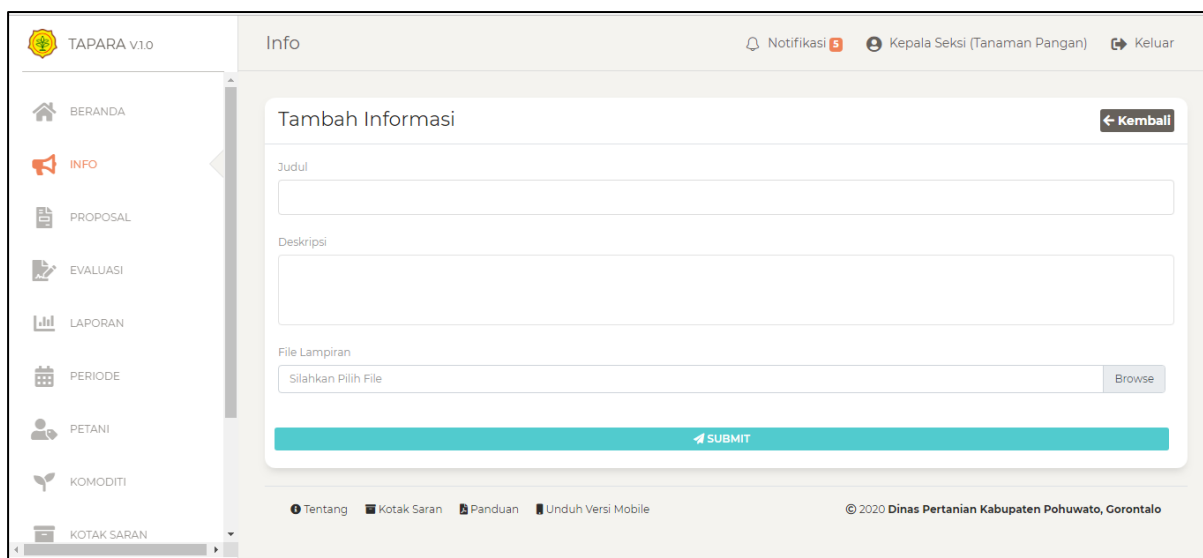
TAPARA V.1.0

BERANDA

INFO

PROPOSAL

EVALUASI

LAPORAN

PERIODE

PETANI

KOMODITI

KOTAK SARAN

Info

Notifikasi 5

Kepala Seksi (Tanaman Pangan)

Keluar

Tambah Informasi

← Kembali

Judul

Deskripsi

File Lampiran

Silahkan Pilih File

Browse

SUBMIT

Tentang

Kotak Saran

Panduan

Unduh Versi Mobile

© 2020 Dinas Pertanian Kabupaten Pohuwato, Gorontalo